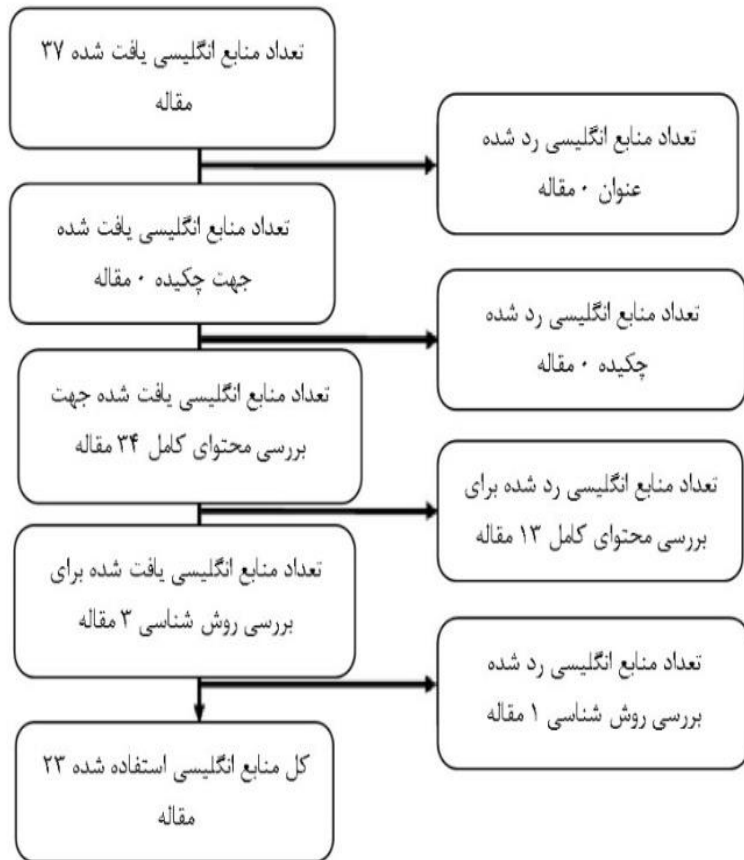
تعداد منابع انگلیسی یافت شده ۳۷ مقاله

تعداد منابع انگلیسی رد شده عنوان ۰ مقاله

تعداد منابع انگلیسی یافت شده جهت چکیده ۰ مقاله

تعداد منابع انگلیسی رد شده چکیده ۰ مقاله

تعداد منابع انگلیسی یافت شده جهت بررسی محتوای کامل ۳۴ مقاله

تعداد منابع انگلیسی رد شده برای بررسی محتوای کامل ۱۳ مقاله

تعداد منابع انگلیسی یافت شده برای بررسی روش شناسی ۳ مقاله

تعداد منابع انگلیسی رد شده بررسی روش شناسی ۱ مقاله

کل منابع انگلیسی استفاده شده ۲۳ مقاله